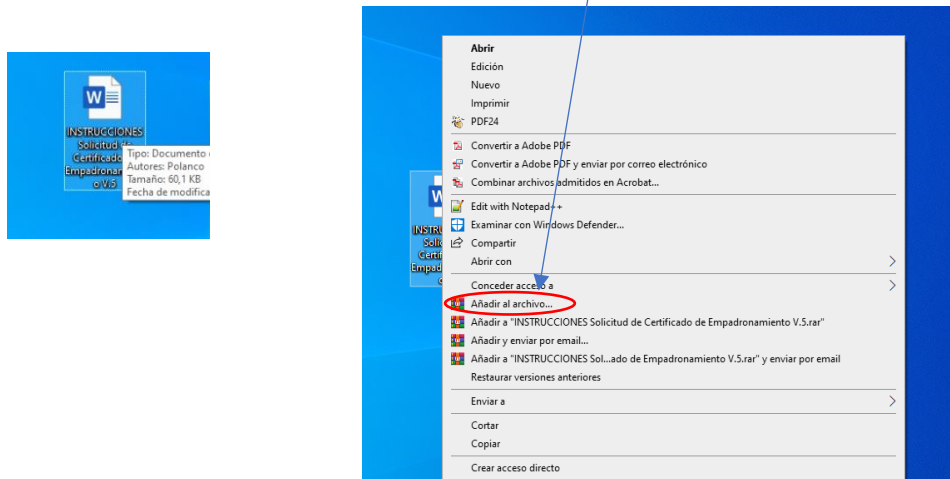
INSTRUCCIONES Solicitud de Certificado Empadronami o V.5

Tipo: Documento
Autores: Polanco
Tamaño: 60,1 KB
Fecha de modifica

INSTRUCC Solicit Certific Empad

Abrir
Edición
Nuevo
Imprimir
PDF24
Convertir a Adobe PDF
Convertir a Adobe PDF y enviar por correo electrónico
Combinar archivos admitidos en Acrobat...
Edit with Notepad++
Examinar con Windows Defender...
Compartir
Abrir con
Conceder acceso a
Añadir al archivo...
Añadir a "INSTRUCCIONES Solicitud de Certificado de Empadronamiento V.5.rar"
Añadir y enviar por email...
Añadir a "INSTRUCCIONES Sol...ado de Empadronamiento V.5.rar" y enviar por email
Restaurar versiones anteriores
Enviar a
Cortar
Copiar
Crear acceso directo